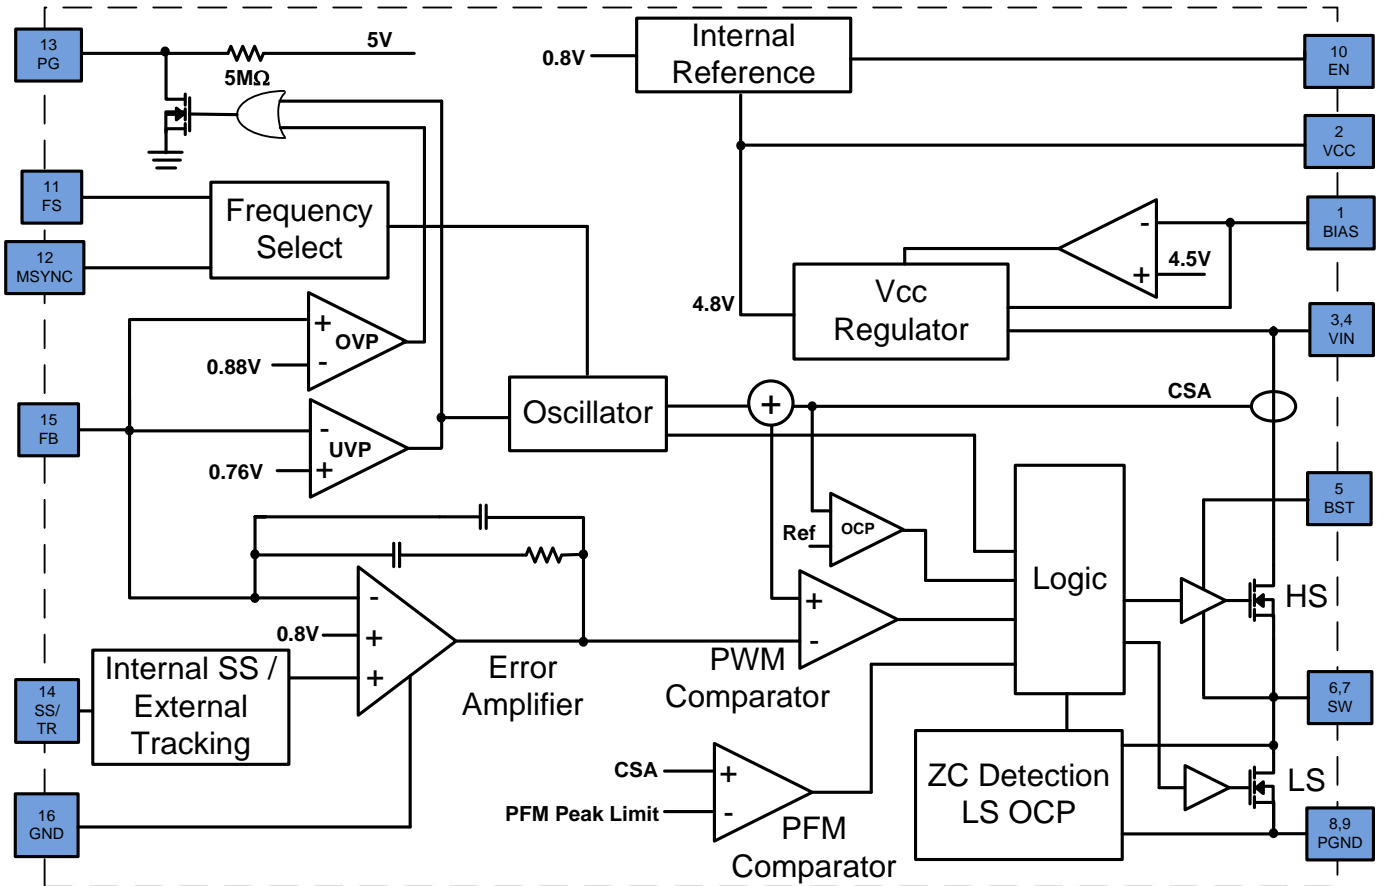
13
PG

5V

5MΩ

0.8V

Internal Reference

10
EN

2
VCC

11
FS

12
MSYNC

Frequency Select

1
BIAS

-
+
4.5V

4.8V

Vcc Regulator

3,4
VIN

+
OVP
-
0.88V

15
FB

-
UVP
+
0.76V

Oscillator

+

CSA

Ref

OCP

5
BST

Logic

HS

+
-

PWM Comparator

-
+
+
0.8V

Error Amplifier

Internal SS / External Tracking

14
SS/
TR

6,7
SW

ZC Detection LS OCP

LS

CSA
+
PFM Peak Limit
-

PFM Comparator

16
GND

8,9
PGND